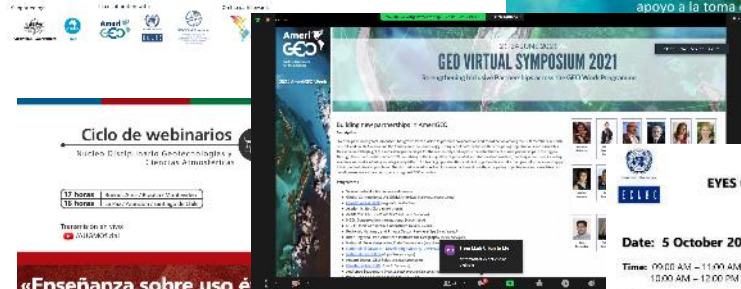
apoyo a la toma

Ameri GEO

CEPAL

Ciclo de webinarios

Núcleo Disciplinario Geotecnologías y Ciencias Atmosféricas

17 horas
15 horas

Transmisión en vivo
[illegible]

«Enseñanza sobre uso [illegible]

Ameri GEO

GEO VIRTUAL SYMPOSIUM 2021

Building new partnerships – AmeriGEO

EYES

CEPAL

Date: 5 October 20

Time: 09:00 AM – 11:00 AM
10:00 AM – 12:00 PM